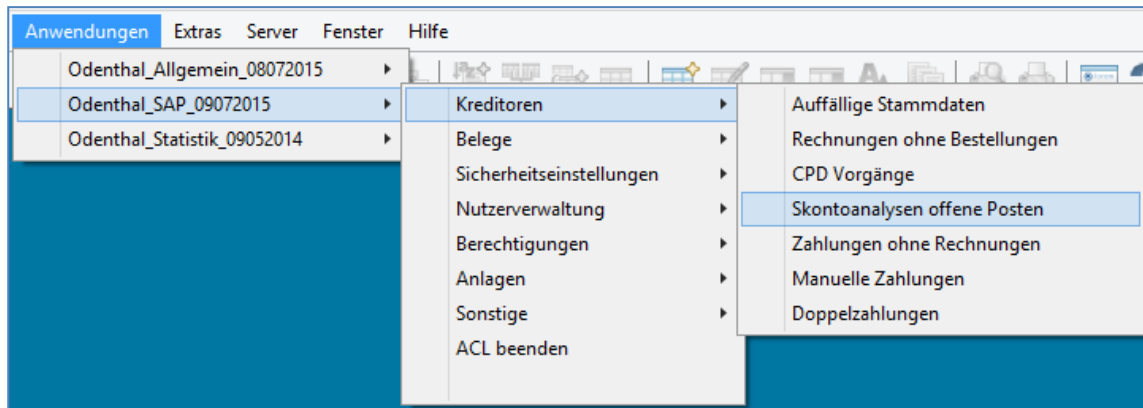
Anwendungen Extras Server Fenster Hilfe

Odenthal_Allgemein_08072015
Odenthal_SAP_09072015
Odenthal_Statistik_09052014

Kreditoren
Belege
Sicherheitseinstellungen
Nutzerverwaltung
Berechtigungen
Anlagen
Sonstige
ACL beenden

Auffällige Stammdaten
Rechnungen ohne Bestellungen
CPD Vorgänge
Skontoanalysen offene Posten
Zahlungen ohne Rechnungen
Manuelle Zahlungen
Doppelzahlungen